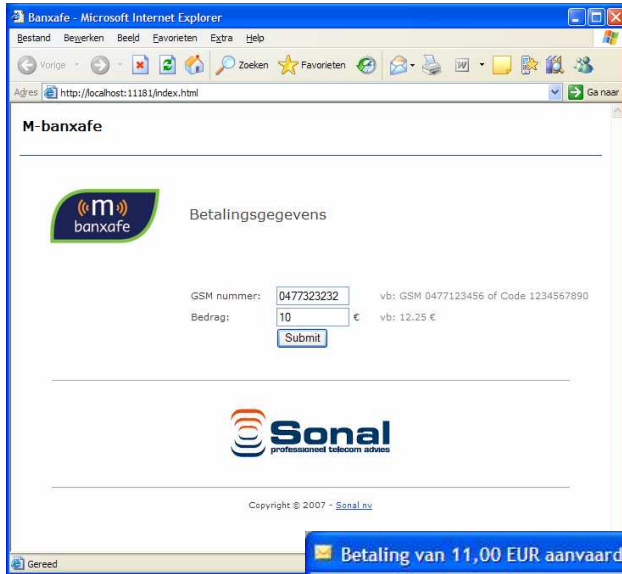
Banxafe - Microsoft Internet Explorer

Bestand Bewerken Beeld Favorieten Extra Help

Vorige Zoeken Favorieten

Adres http://localhost:11181/index.html Ga naar

M-banxafe

m banxafe

Betalingsgegevens

GSM nummer: 0477323232 vb: GSM 0477123456 of Code 1234567890

Bedrag: 10 € vb: 12.25 €

Submit

Sonal
professioneel telecom advies

Copyright © 2007 - Sonal nv

Gereed

Betaling van 11,00 EUR aanvaard